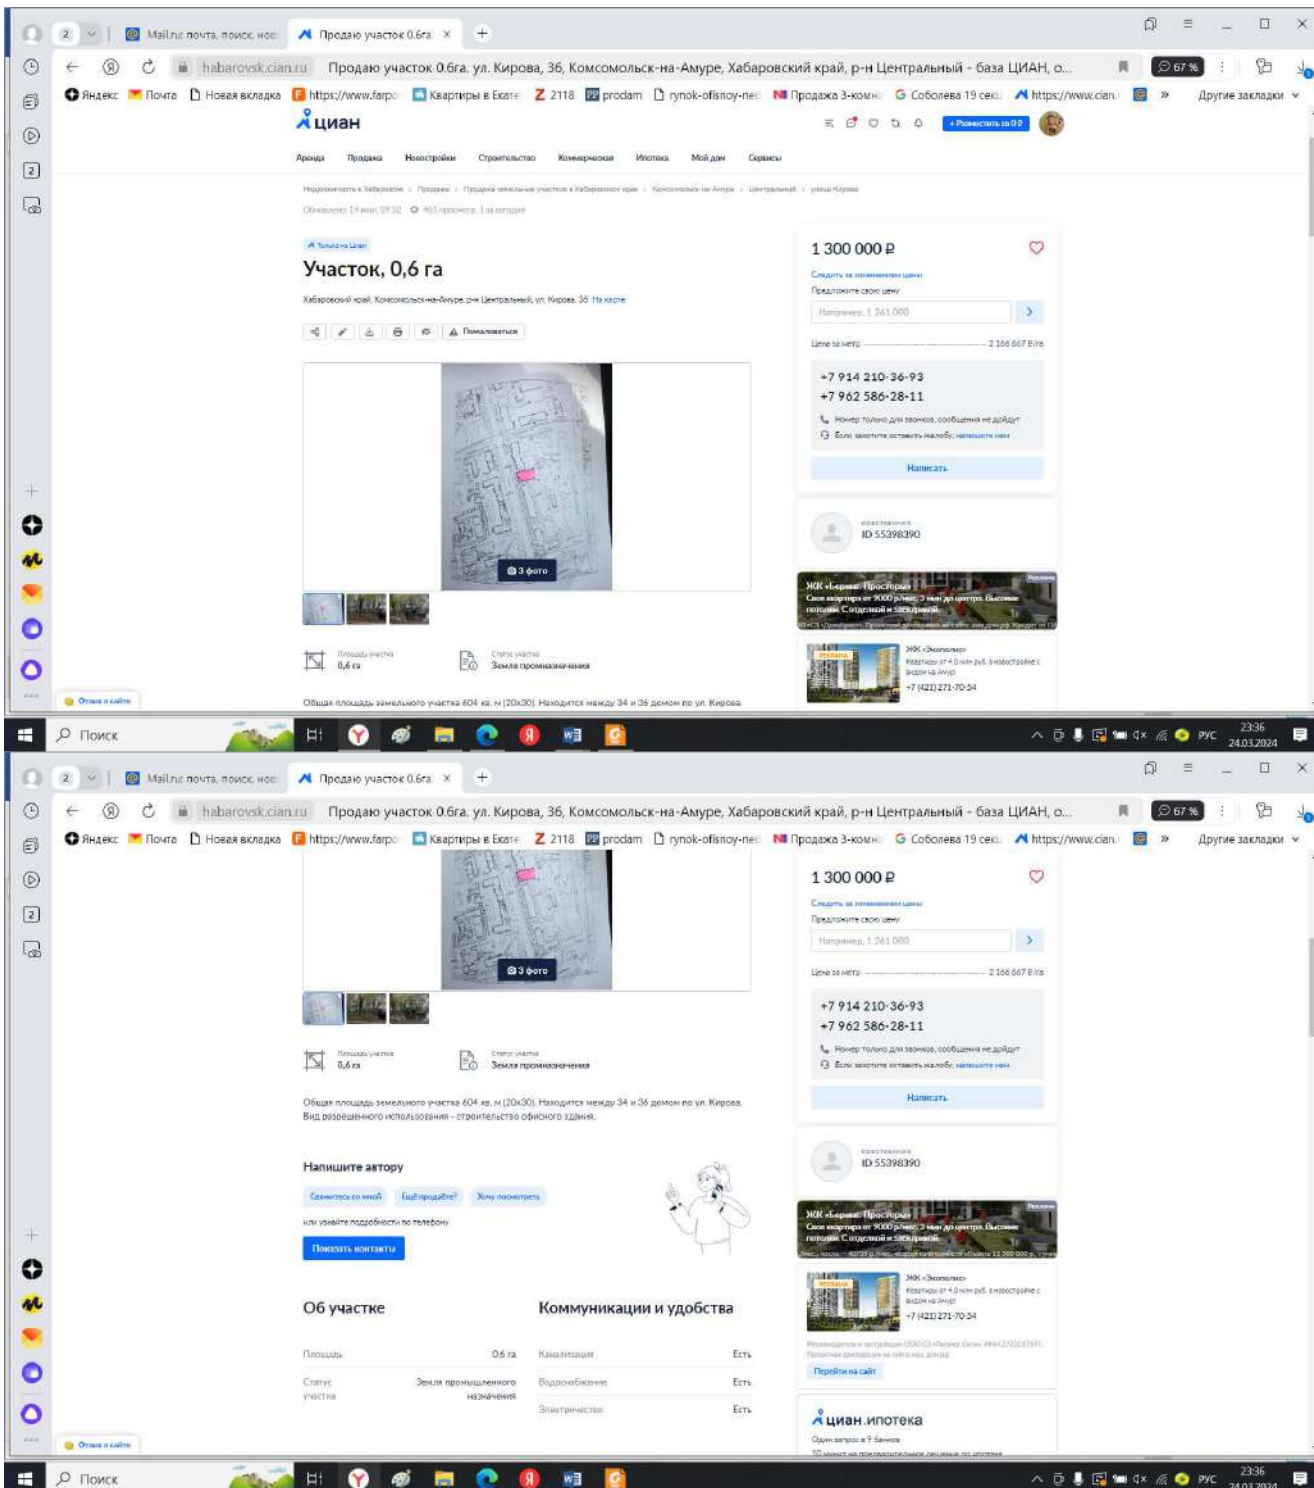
2 | Mail.ru: почта, поиск, нов | Продаю участок 0.6га ×

habarovsk.cian.ru Продаю участок 0.6га. ул. Кирова, 36, Комсомольск-на-Амуре, Хабаровский край, р-н Центральный - база ЦИАН, о...

67 %

Яндекс Почта Новая вкладка https://www.farpo Квартиры в Екате 2118 prodam rynok-ofisnoy-ne Продажа 3-комн Соболева 19 сек https://www.cian Другие закладки

циан

+ Разместить за 0 ₽

Аренда Продажа Новостройки Строительство Коммерческая Ипотека Мой дом Сервисы

Недвижимость в Хабаровске › Продажа › Продажа земельных участков в Хабаровском крае › Комсомольск-на-Амуре › Центральный › улица Кирова

Обновлено: 14 мая, 09:32 465 просмотров, 1 за сегодня

Только на Циан

Участок, 0,6 га

Хабаровский край, Комсомольск-на-Амуре, р-н Центральный, ул. Кирова, 36 На карте

Пожаловаться

3 фото

Площадь участка 0,6 га

Статус участка Земля промназначения

Общая площадь земельного участка 604 кв. м (20х30). Находится между 34 и 36 домом по ул. Кирова

1 300 000 ₽

Следить за изменением цены

Предложите свою цену

Например, 1 261 000

Цена за метр 2 166 667 ₽/га

+7 914 210-36-93
+7 962 586-28-11

Номер только для звонков, сообщения не дойдут

Если захотите оставить жалобу, напишите нам

Написать

Собственник

ID 55398390

ЖК «Берег. Простор»

Свои квартиры от 9000 р/мес. 5 мин до центра. Высокие потолки. С отделкой и Smart-домом.

Реклама

ЖК «Экополис»

Квартиры от 4,0 млн руб. в новостройке с видом на Амур

+7 (421) 271-70-34

Отзыв о сайте

Поиск

23:36
24.03.2024

2 | Mail.ru: почта, поиск, нов | Продаю участок 0.6га ×

habarovsk.cian.ru Продаю участок 0.6га. ул. Кирова, 36, Комсомольск-на-Амуре, Хабаровский край, р-н Центральный - база ЦИАН, о...

67 %

Яндекс Почта Новая вкладка https://www.farpo Квартиры в Екате 2118 prodam rynok-ofisnoy-ne Продажа 3-комн Соболева 19 сек https://www.cian Другие закладки

3 фото

Площадь участка 0,6 га

Статус участка Земля промназначения

Общая площадь земельного участка 604 кв. м (20х30). Находится между 34 и 36 домом по ул. Кирова
Вид разрешенного использования - строительство офисного здания.

Напишите автору

Свяжитесь со мной | Ещё продаёте? | Хочу посмотреть

или узнайте подробности по телефону

Показать контакты

Об участке

| Площадь | 0,6 га |
|---|---|
| Статус участка | Земля промышленного назначения |

Коммуникации и удобства

| Канализация | Есть |
|---|---|
| Водоснабжение | Есть |
| Электричество | Есть |

1 300 000 ₽

Следить за изменением цены

Предложите свою цену

Например, 1 261 000

Цена за метр 2 166 667 ₽/га

+7 914 210-36-93
+7 962 586-28-11

Номер только для звонков, сообщения не дойдут

Если захотите оставить жалобу, напишите нам

Написать

Собственник

ID 55398390

ЖК «Берег. Простор»

Свои квартиры от 9000 р/мес. 5 мин до центра. Высокие потолки. С отделкой и Smart-домом.

Реклама

ЖК «Экополис»

Квартиры от 4,0 млн руб. в новостройке с видом на Амур

+7 (421) 271-70-34

Перейти на сайт

циан.ипотека

Один запрос в 7 банков

Отзыв о сайте

Поиск

23:36
24.03.2024